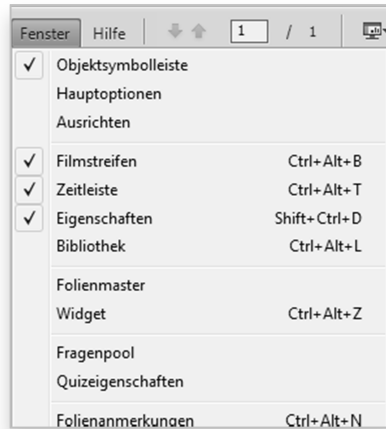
Fenster Hilfe 1 / 1

✓ Objektsymbolleiste
Hauptoptionen
Ausrichten

✓ Filmstreifen Ctrl+Alt+B
✓ Zeitleiste Ctrl+Alt+T
✓ Eigenschaften Shift+Ctrl+D
Bibliothek Ctrl+Alt+L

Folienmaster
Widget Ctrl+Alt+Z

Fragenpool
Quizeigenschaften

Folienanmerkungen Ctrl+Alt+N